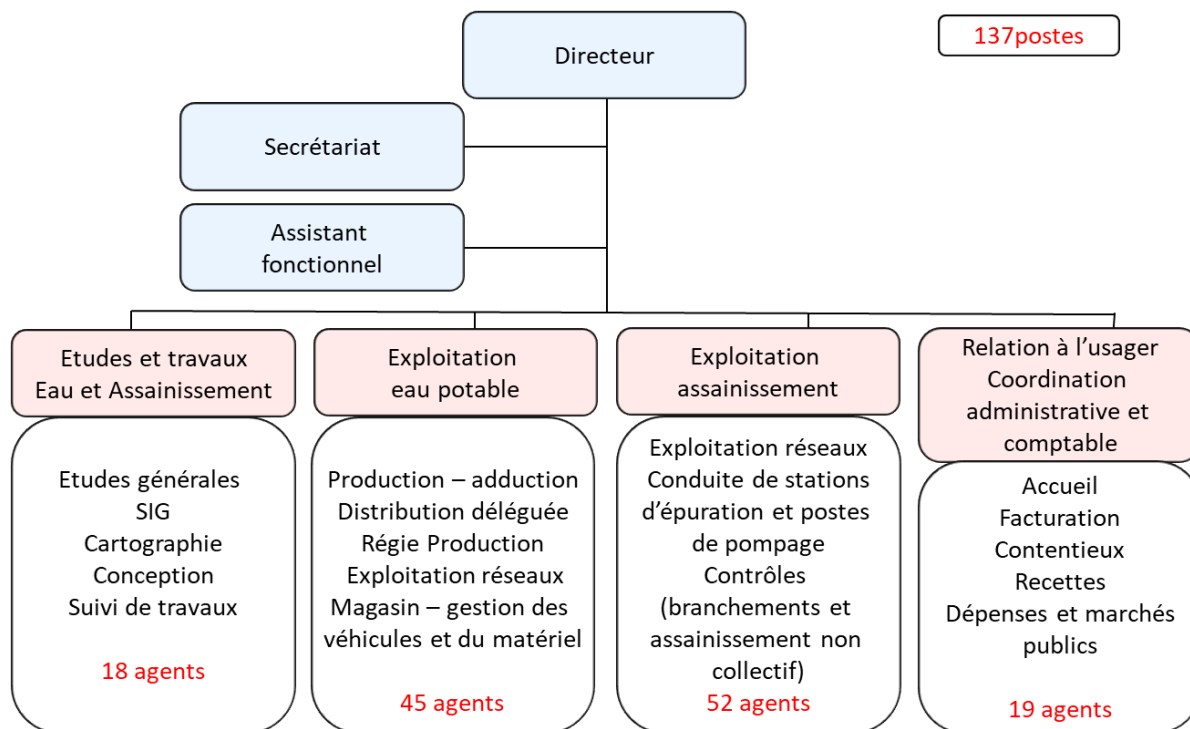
Directeur

137postes

Secrétariat

Assistant fonctionnel

Etudes et travaux
Eau et Assainissement

Etudes générales
SIG
Cartographie
Conception
Suivi de travaux

18 agents

Exploitation
eau potable

Production – adduction
Distribution déléguée
Régie Production
Exploitation réseaux
Magasin – gestion des véhicules et du matériel

45 agents

Exploitation
assainissement

Exploitation réseaux
Conduite de stations d'épuration et postes de pompage
Contrôles
(branchements et assainissement non collectif)

52 agents

Relation à l'usager
Coordination administrative et comptable

Accueil
Facturation
Contentieux
Recettes
Dépenses et marchés publics

19 agents